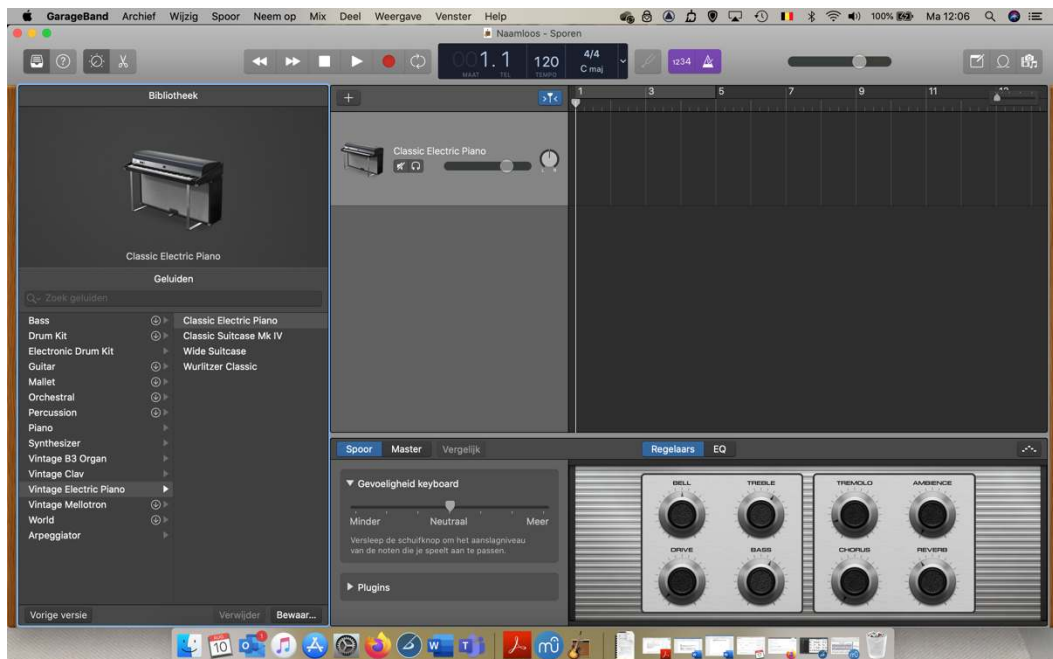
GarageBand Archief Wijzig Spoor Neem op Mix Deel Weergave Venster Help

100% Ma 12:06

Naamloos - Sporen

1.1 MAAT TEL 120 TEMPO 4/4 C maj

1234

Bibliotheek

Classic Electric Piano

Geluiden

Zoek geluiden

Bass
Drum Kit
Electronic Drum Kit
Guitar
Mallet
Orchestral
Percussion
Piano
Synthesizer
Vintage B3 Organ
Vintage Clav
Vintage Electric Piano
Vintage Mellotron
World
Arpeggiator

Classic Electric Piano
Classic Suitcase Mk IV
Wide Suitcase
Wurlitzer Classic

Vorige versie Verwijder Bewaar...

1 3 5 7 9 11

Classic Electric Piano

Spoor Master Vergelijk

Regelaars EQ

▼ Gevoeligheid keyboard

Minder Neutraal Meer

Versleep de schuifknop om het aanslagniveau van de noten die je speelt aan te passen.

▶ Plugins

BELL TREBLE TREMOLO AMBIENCE

DRIVE BASS CHORUS REVERB

10